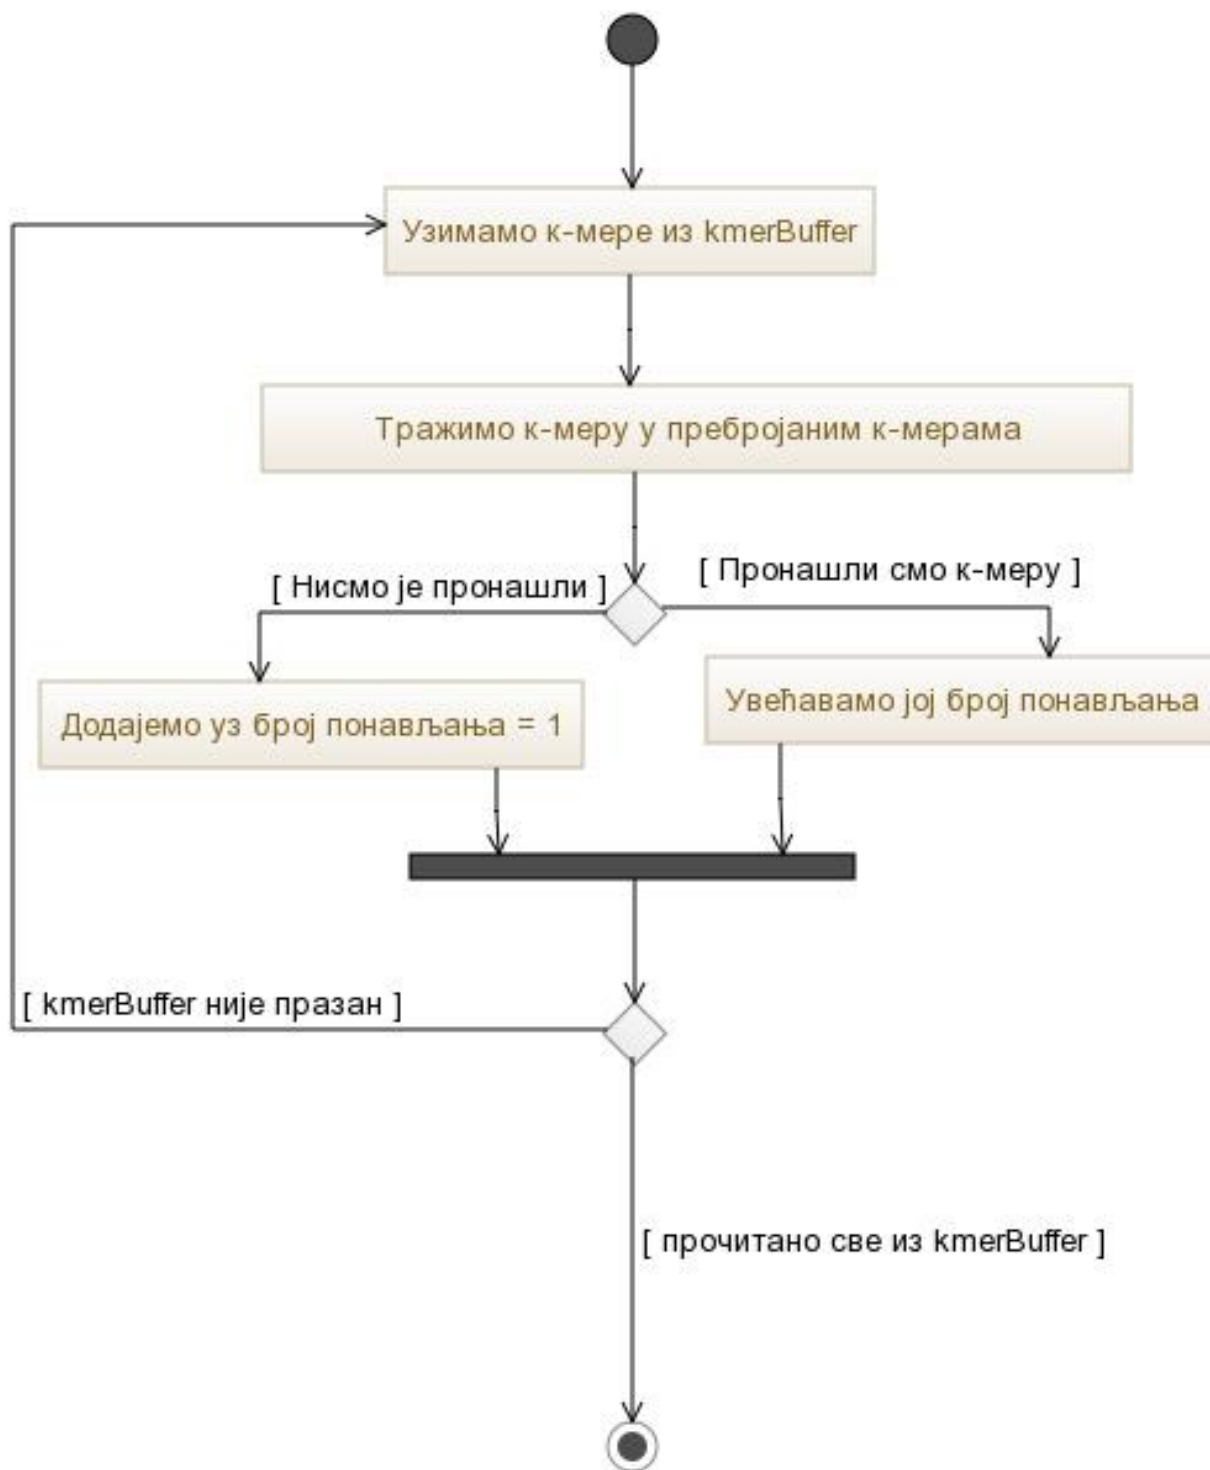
Узимамо к-мере из kmerBuffer

Тражимо к-меру у пребројаним к-мерама

[ Нисмо је пронашли ]

[ Пронашли смо к-меру ]

Додајемо уз број понављања = 1

Увећавамо јој број понављања

[ kmerBuffer није празан ]

[ прочитано све из kmerBuffer ]